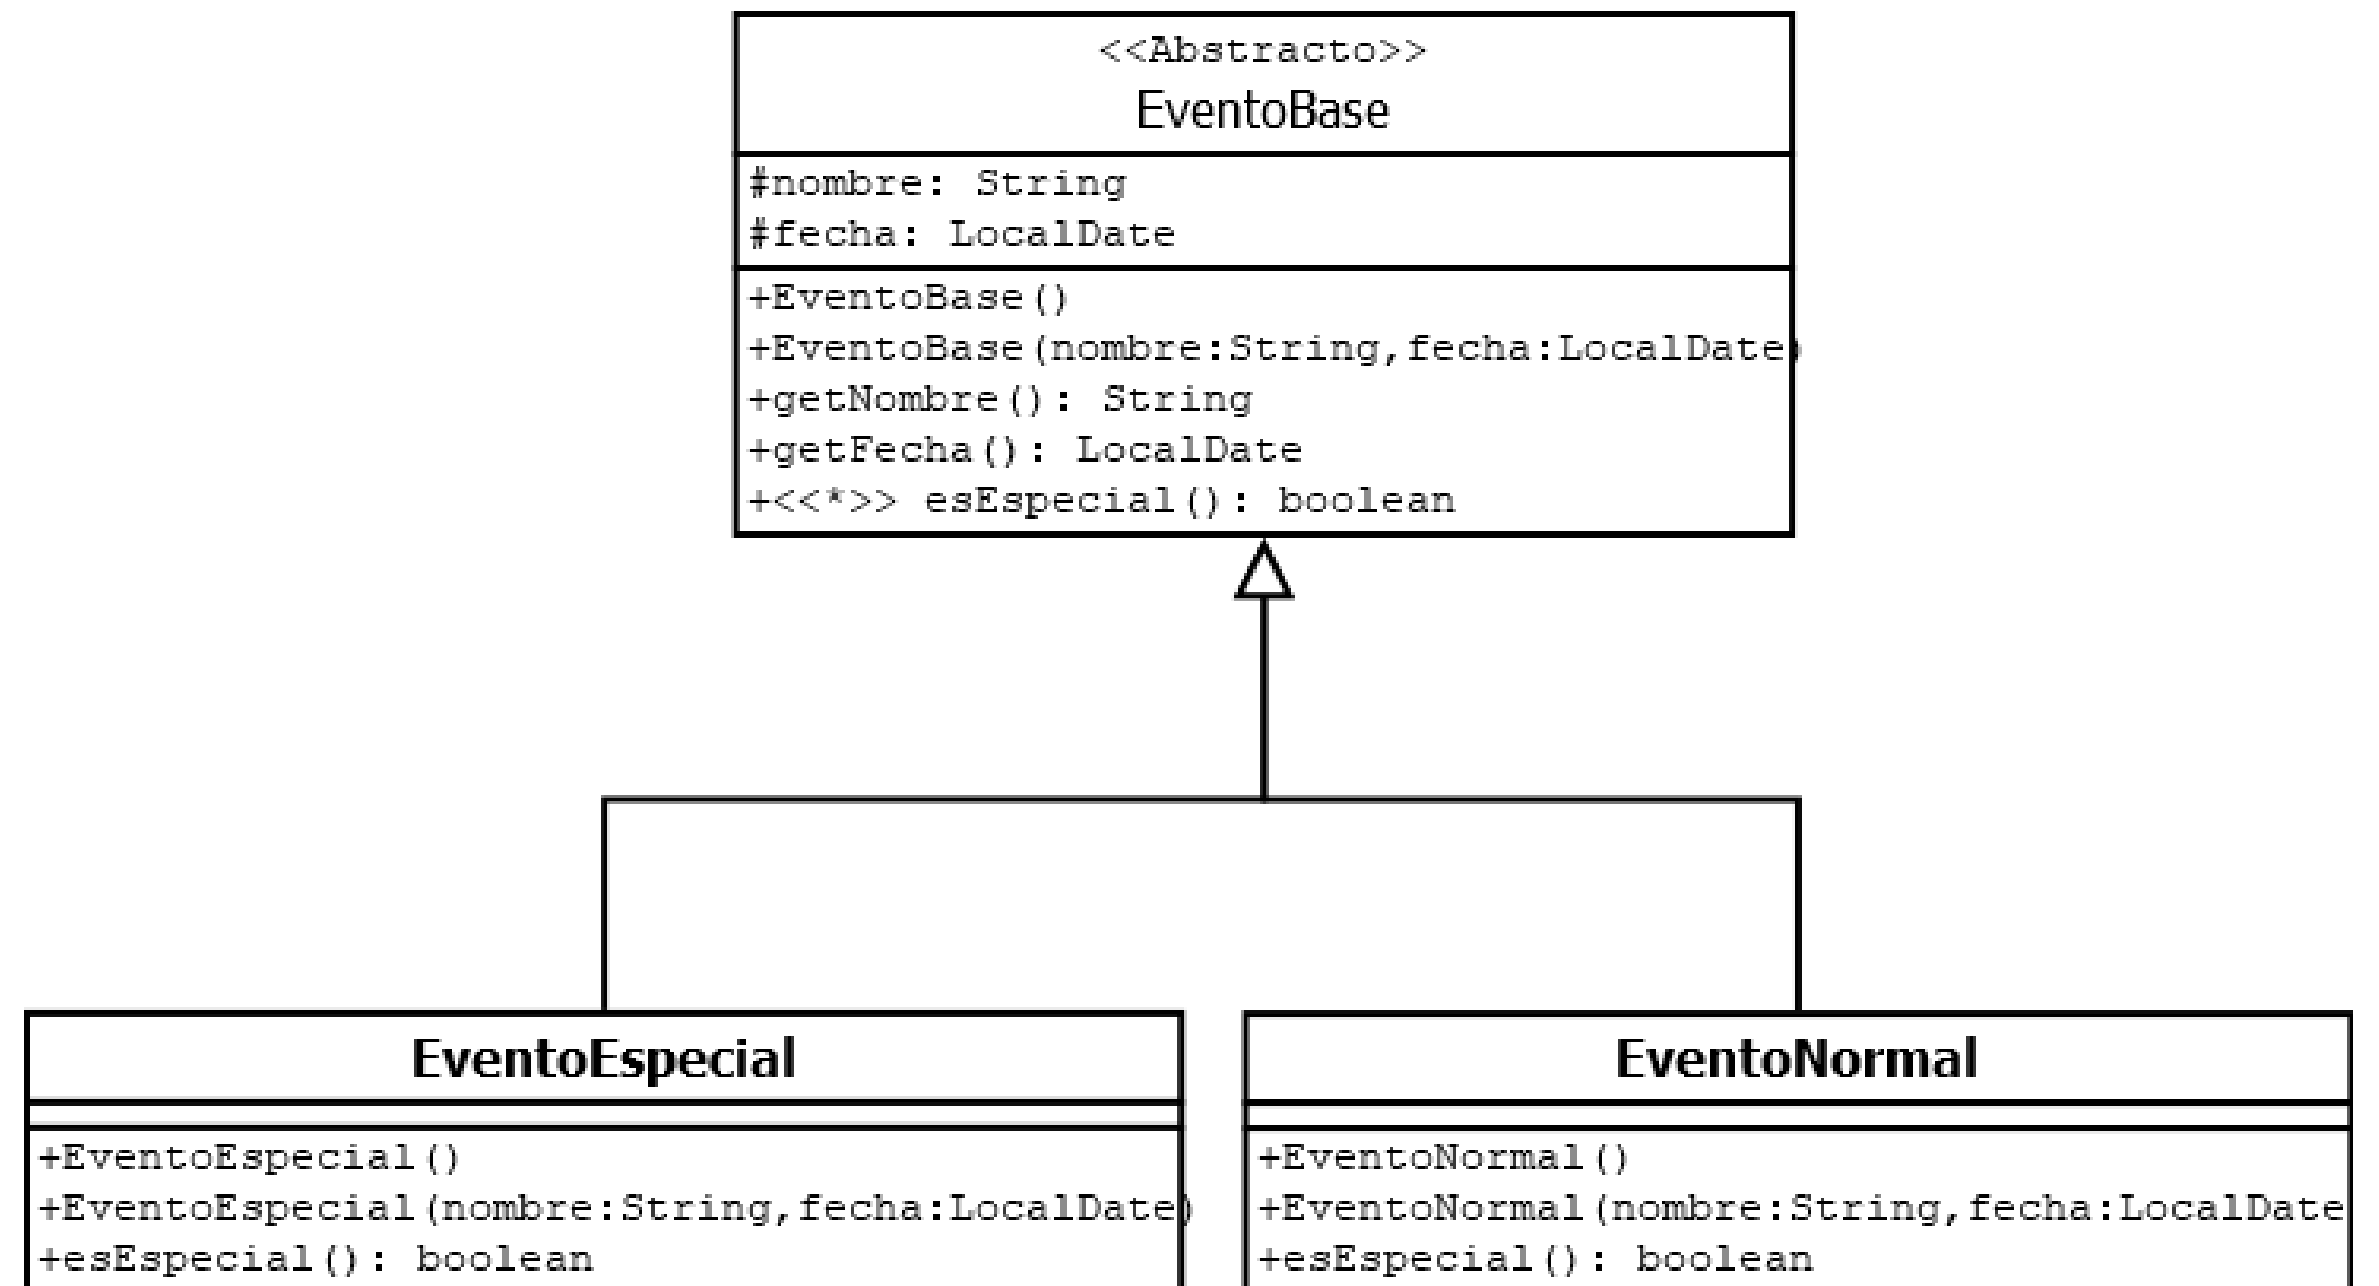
<<Abstracto>>
EventoBase

#nombre: String
#fecha: LocalDate

+EventoBase()
+EventoBase(nombre:String,fecha:LocalDate)
+getNombre(): String
+getFecha(): LocalDate
+<<*>> esEspecial(): boolean

EventoEspecial

+EventoEspecial()
+EventoEspecial(nombre:String,fecha:LocalDate)
+esEspecial(): boolean

EventoNormal

+EventoNormal()
+EventoNormal(nombre:String,fecha:LocalDate
+esEspecial(): boolean